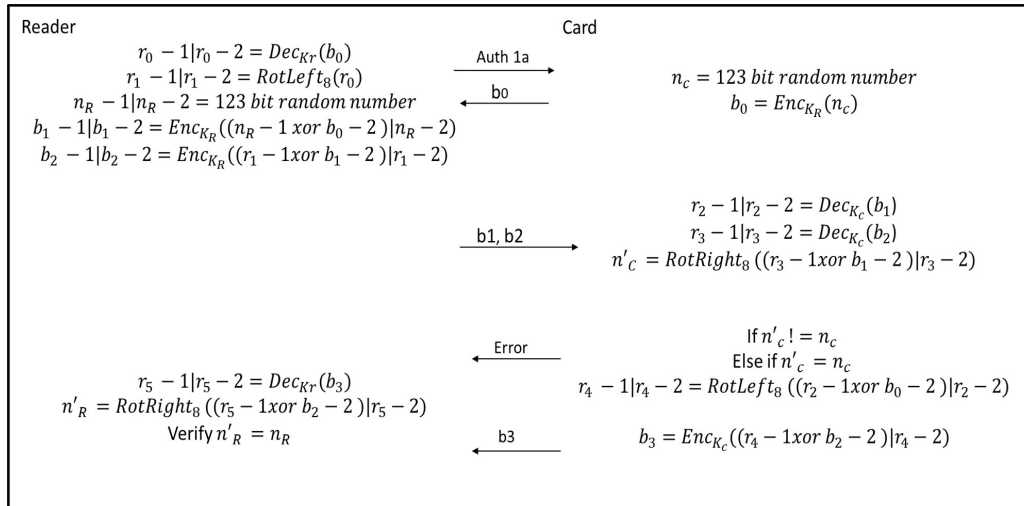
Reader

Card

$r_0 - 1|r_0 - 2 = Dec_{Kr}(b_0)$
$r_1 - 1|r_1 - 2 = RotLeft_8(r_0)$
$n_R - 1|n_R - 2 = 123\ bit\ random\ number$
$b_1 - 1|b_1 - 2 = Enc_{K_R}((n_R - 1\ xor\ b_0 - 2)|n_R - 2)$
$b_2 - 1|b_2 - 2 = Enc_{K_R}((r_1 - 1xor\ b_1 - 2)|r_1 - 2)$

Auth 1a

b0

$n_c = 123\ bit\ random\ number$
$b_0 = Enc_{K_R}(n_c)$

b1, b2

$r_2 - 1|r_2 - 2 = Dec_{K_c}(b_1)$
$r_3 - 1|r_3 - 2 = Dec_{K_c}(b_2)$
$n'_C = RotRight_8((r_3 - 1xor\ b_1 - 2)|r_3 - 2)$

Error

If $n'_c\ != n_c$
Else if $n'_c = n_c$
$r_4 - 1|r_4 - 2 = RotLeft_8((r_2 - 1xor\ b_0 - 2)|r_2 - 2)$

$r_5 - 1|r_5 - 2 = Dec_{Kr}(b_3)$
$n'_R = RotRight_8((r_5 - 1xor\ b_2 - 2)|r_5 - 2)$
Verify $n'_R = n_R$

b3

$b_3 = Enc_{K_c}((r_4 - 1xor\ b_2 - 2)|r_4 - 2)$